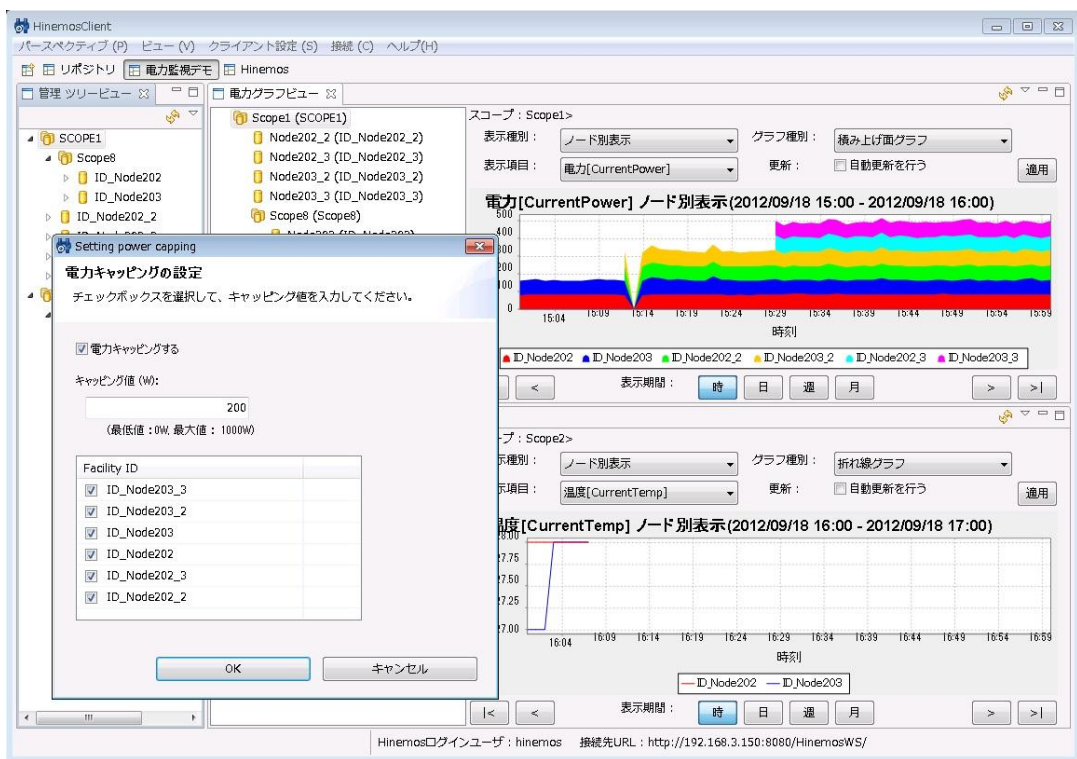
HinemosClient

パースペクティブ (P) ビュー (V) クライアント設定 (S) 接続 (C) ヘルプ(H)

リポジトリ 電力監視デモ Hinemos

管理 ツリービュー

SCOPE1
Scope8
ID_Node202
ID_Node203
ID_Node202_2

電力グラフビュー

Scope1 (SCOPE1)
Node202_2 (ID_Node202_2)
Node202_3 (ID_Node202_3)
Node203_2 (ID_Node203_2)
Node203_3 (ID_Node203_3)
Scope8 (Scope8)

スコープ：Scope1>
表示種別： ノード別表示
グラフ種別： 積み上げ面グラフ
表示項目： 電力[CurrentPower]
更新： 自動更新を行う
適用

電力[CurrentPower] ノード別表示(2012/09/18 15:00 - 2012/09/18 16:00)

500
400
300
200
100
0
15:04 15:09 15:14 15:19 15:24 15:29 15:34 15:39 15:44 15:49 15:54 15:59
時刻

ID_Node202 ID_Node203 ID_Node202_2 ID_Node203_2 ID_Node202_3 ID_Node203_3

< 表示期間： 時 日 週 月 > >|

Setting power capping

電力キャッピングの設定

チェックボックスを選択して、キャッピング値を入力してください。

電力キャッピングする

キャッピング値 (W):

200

(最低値：0W, 最大値： 1000W)

| Facility ID |
|---|
| ID_Node203_3 |
| ID_Node203_2 |
| ID_Node203 |
| ID_Node202 |
| ID_Node202_3 |
| ID_Node202_2 |

OK キャンセル

ープ：Scope2>
示種別： ノード別表示
グラフ種別： 折れ線グラフ
示項目： 温度[CurrentTemp]
更新： 自動更新を行う
適用

温度[CurrentTemp] ノード別表示(2012/09/18 16:00 - 2012/09/18 17:00)

27.75
27.50
27.25
27.00
16:04 16:09 16:14 16:19 16:24 16:29 16:34 16:39 16:44 16:49 16:54 16:59
時刻

ID_Node202 ID_Node203

|< < 表示期間： 時 日 週 月 > >|

Hinemosログインユーザ：hinemos 接続先URL：http://192.168.3.150:8080/HinemosWS/